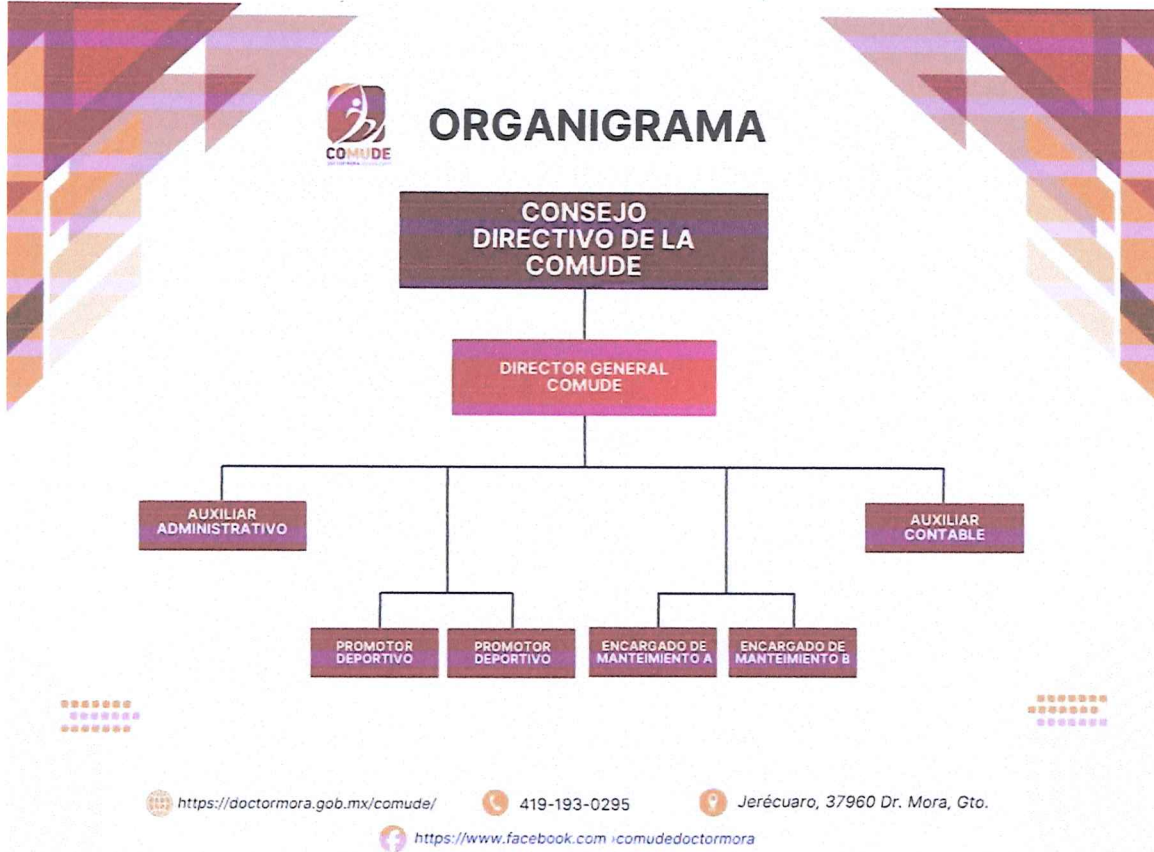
COMUDE

ORGANIGRAMA

CONSEJO DIRECTIVO DE LA COMUDE

DIRECTOR GENERAL COMUDE

AUXILIAR ADMINISTRATIVO

AUXILIAR CONTABLE

PROMOTOR DEPORTIVO

PROMOTOR DEPORTIVO

ENCARGADO DE MANTEIMIENTO A

ENCARGADO DE MANTEIMIENTO B

https://doctormora.gob.mx/comude/

419-193-0295

Jerécuaro, 37960 Dr. Mora, Gto.

https://www.facebook.com ›comudedoctormora